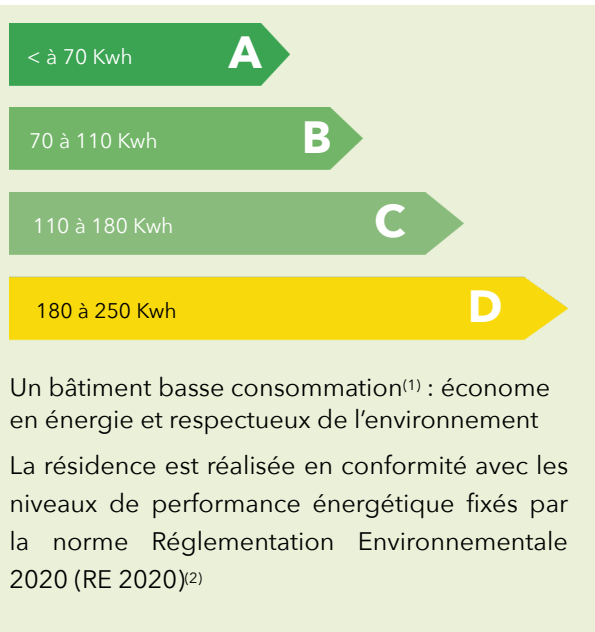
< à 70 Kwh A

70 à 110 Kwh B

110 à 180 Kwh C

180 à 250 Kwh D

Un bâtiment basse consommation$^{(1)}$ : économe en énergie et respectueux de l’environnement

La résidence est réalisée en conformité avec les niveaux de performance énergétique fixés par la norme Réglementation Environnementale 2020 (RE 2020)$^{(2)}$